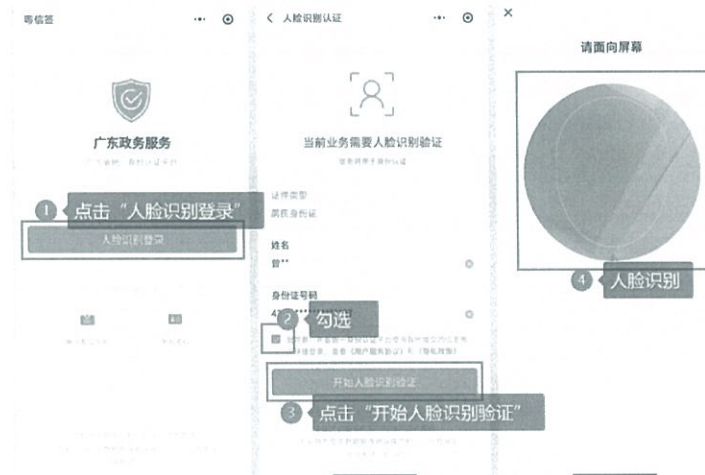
粤信签

广东政务服务

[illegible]

1 点击“人脸识别登录”

人脸识别登录

< 人脸识别认证

当前业务需要人脸识别验证

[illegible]

证件类型

居民身份证

姓名

曾**

身份证号码

4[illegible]

2 勾选

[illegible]

开始人脸识别验证

3 点击“开始人脸识别验证”

×

请面向屏幕

4 人脸识别